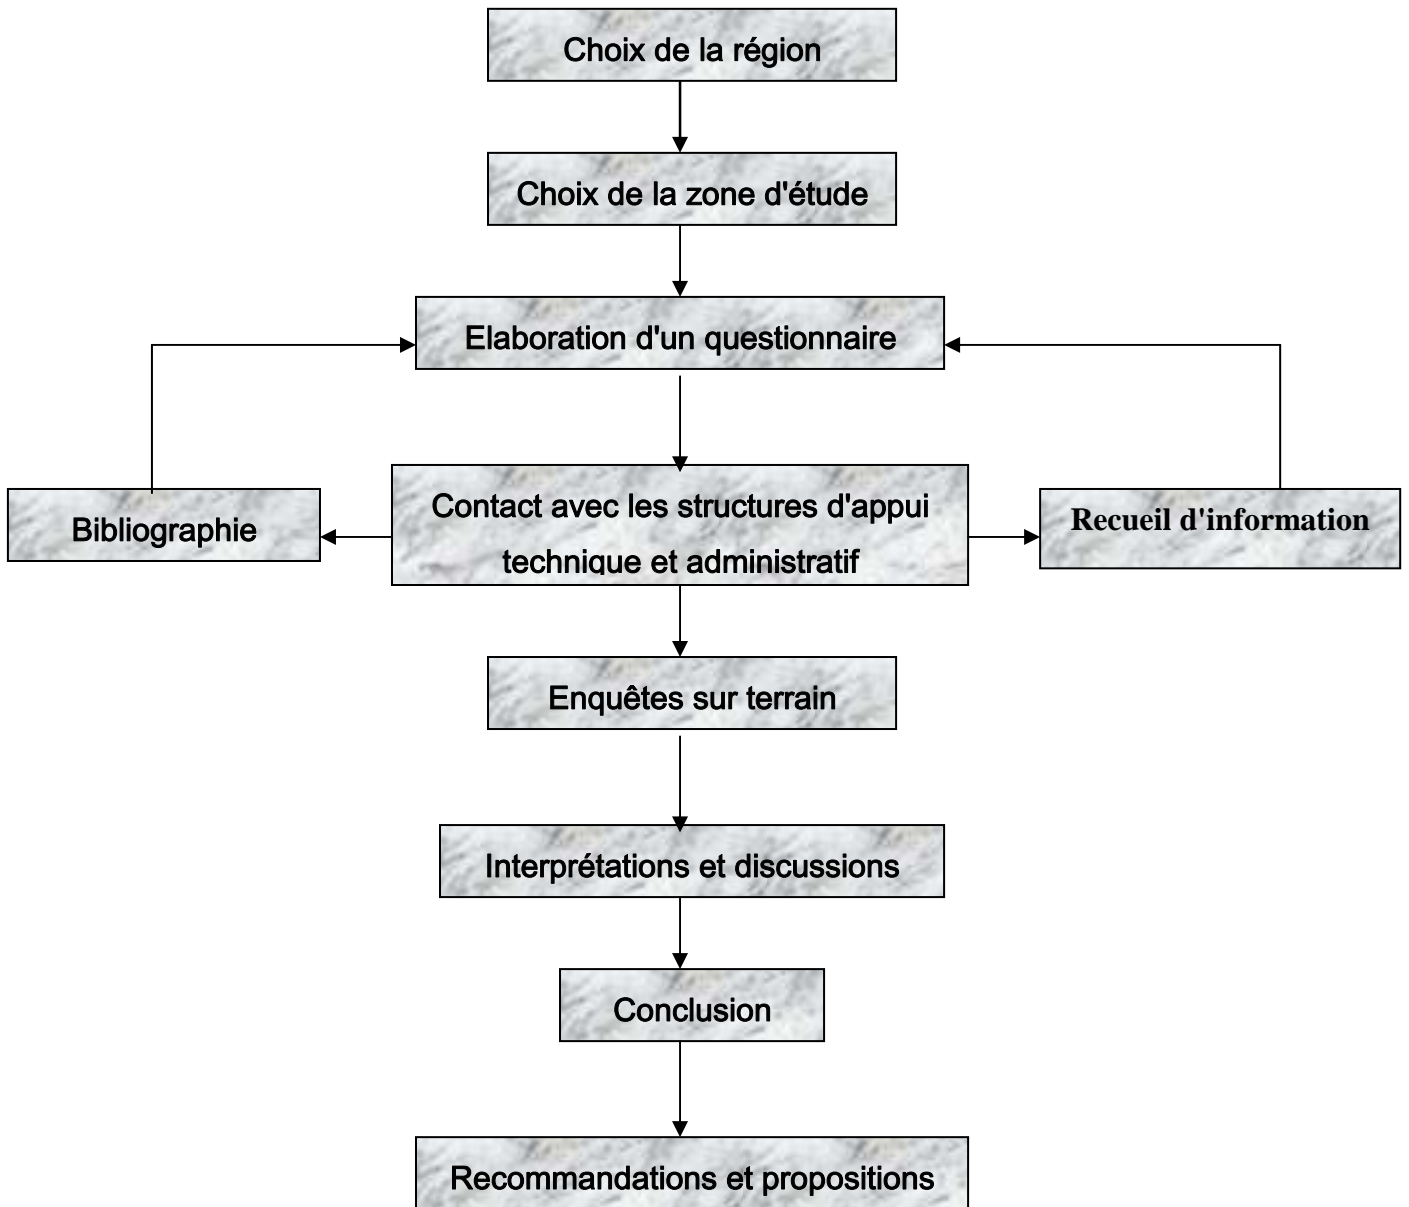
Choix de la région

Choix de la zone d'étude

Elaboration d'un questionnaire

Bibliographie

Contact avec les structures d'appui technique et administratif

Recueil d'information

Enquêtes sur terrain

Interprétations et discussions

Conclusion

Recommandations et propositions